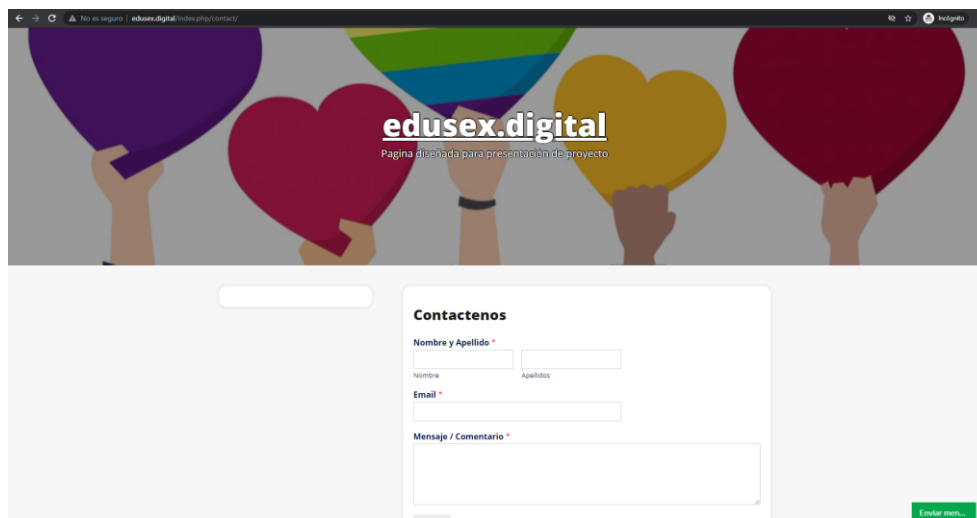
No es seguro | edusex.digital/index.php/contact/

Incógnito

edusex.digital

Pagina diseñada para presentación de proyecto

Contactenos

Nombre y Apellido *

Nombre

Apellidos

Email *

Mensaje / Comentario *

Enviar men...